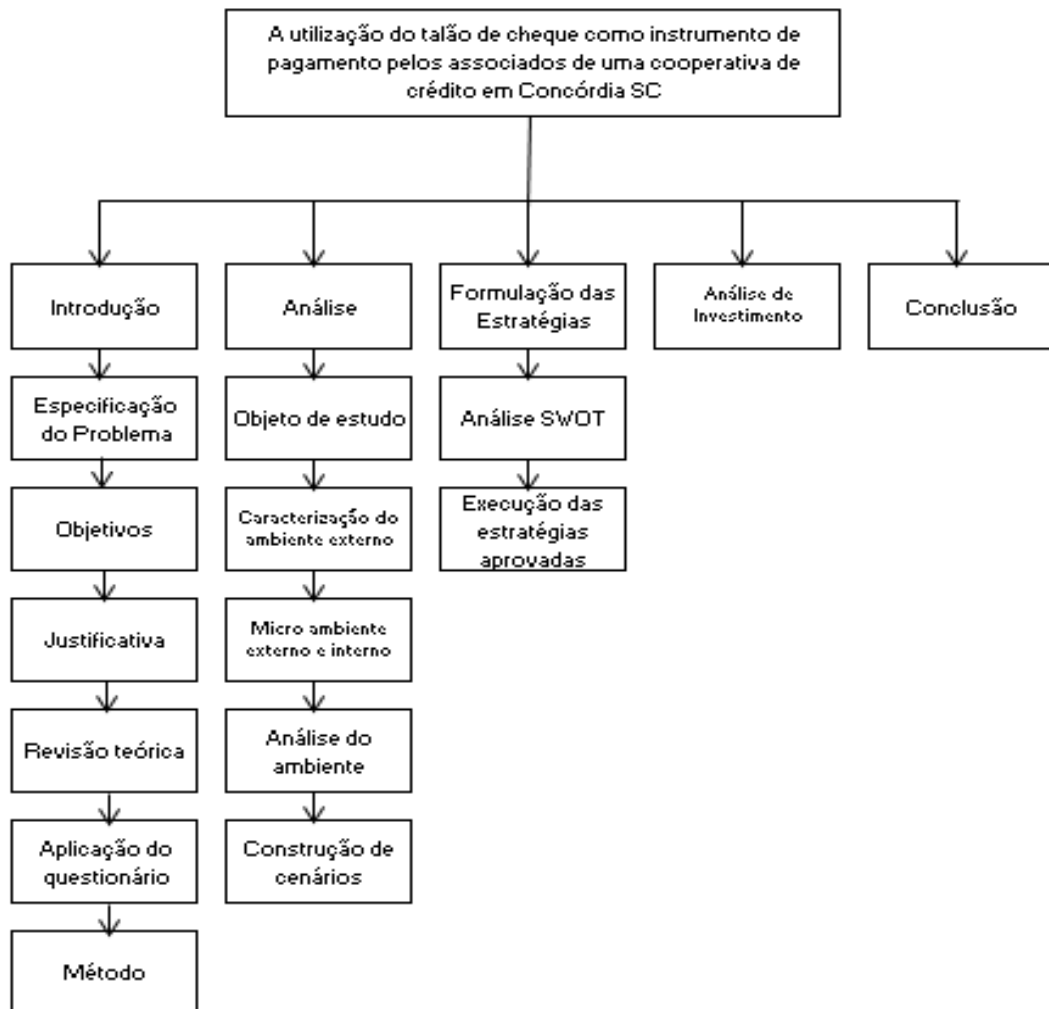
A utilização do talão de cheque como instrumento de pagamento pelos associados de uma cooperativa de crédito em Concórdia SC

Introdução

Especificação do Problema

Objetivos

Justificativa

Revisão teórica

Aplicação do questionário

Método

Análise

Objeto de estudo

Caracterização do ambiente externo

Micro ambiente externo e interno

Análise do ambiente

Construção de cenários

Formulação das Estratégias

Análise SWOT

Execução das estratégias aprovadas

Análise de Investimento

Conclusão